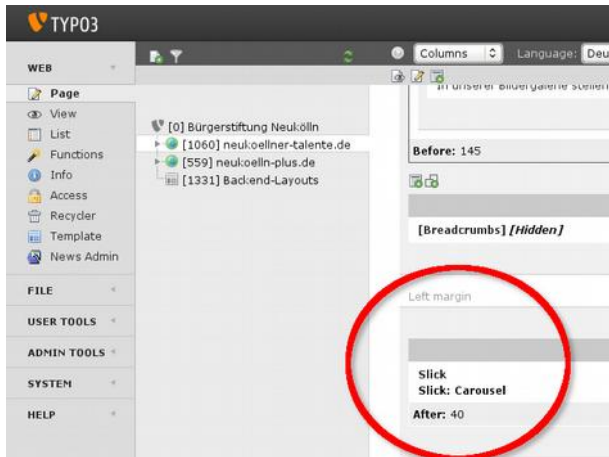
TYPO3

WEB
Page
View
List
Functions
Info
Access
Recycler
Template
News Admin
FILE
USER TOOLS
ADMIN TOOLS
SYSTEM
HELP

[0] Bürgerstiftung Neukölln
[1060] neukoellner-talente.de
[559] neukoelln-plus.de
[1331] Backend-Layouts

Columns
Language: Deu

In unserer Bildergalerie stellen

Before: 145

[Breadcrumbs] [Hidden]

Left margin

Slick
Slick: Carousel
After: 40